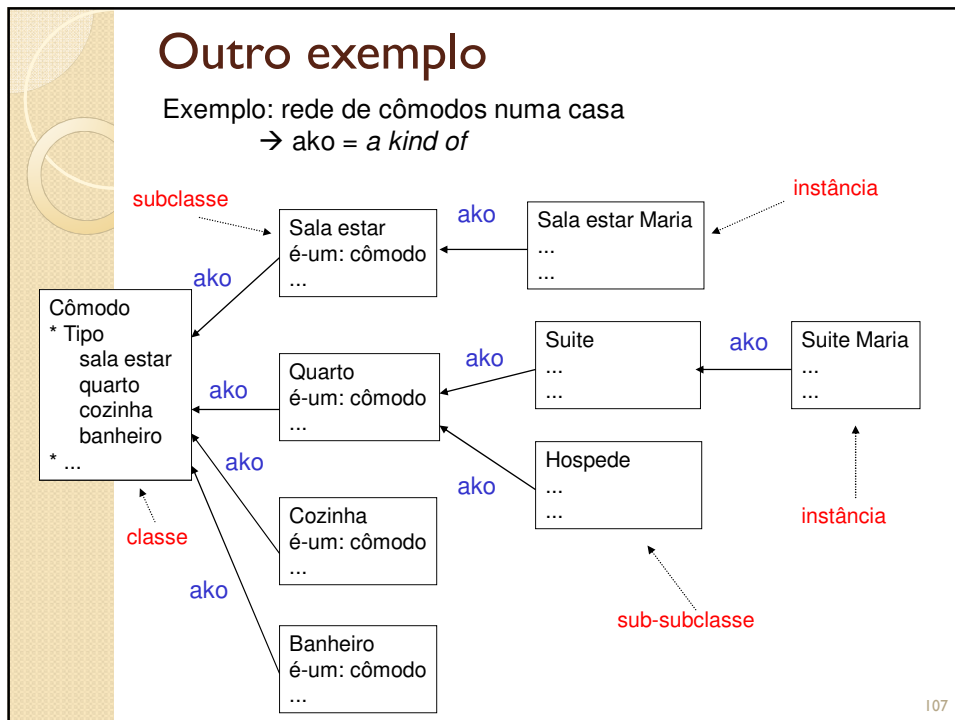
Outro exemplo

Exemplo: rede de cômodos numa casa
→ ako = *a kind of*

subclasse

Sala estar
é-um: cômodo
...

ako

Sala estar Maria
...
...

instância

ako

Cômodo
* Tipo
sala estar
quarto
cozinha
banheiro
* ...

ako

Quarto
é-um: cômodo
...

ako

Suite
...
...

ako

Suite Maria
...
...

ako

Hospede
...
...

ako

instância

classe

Cozinha
é-um: cômodo
...

ako

Banheiro
é-um: cômodo
...

sub-subclasse

107